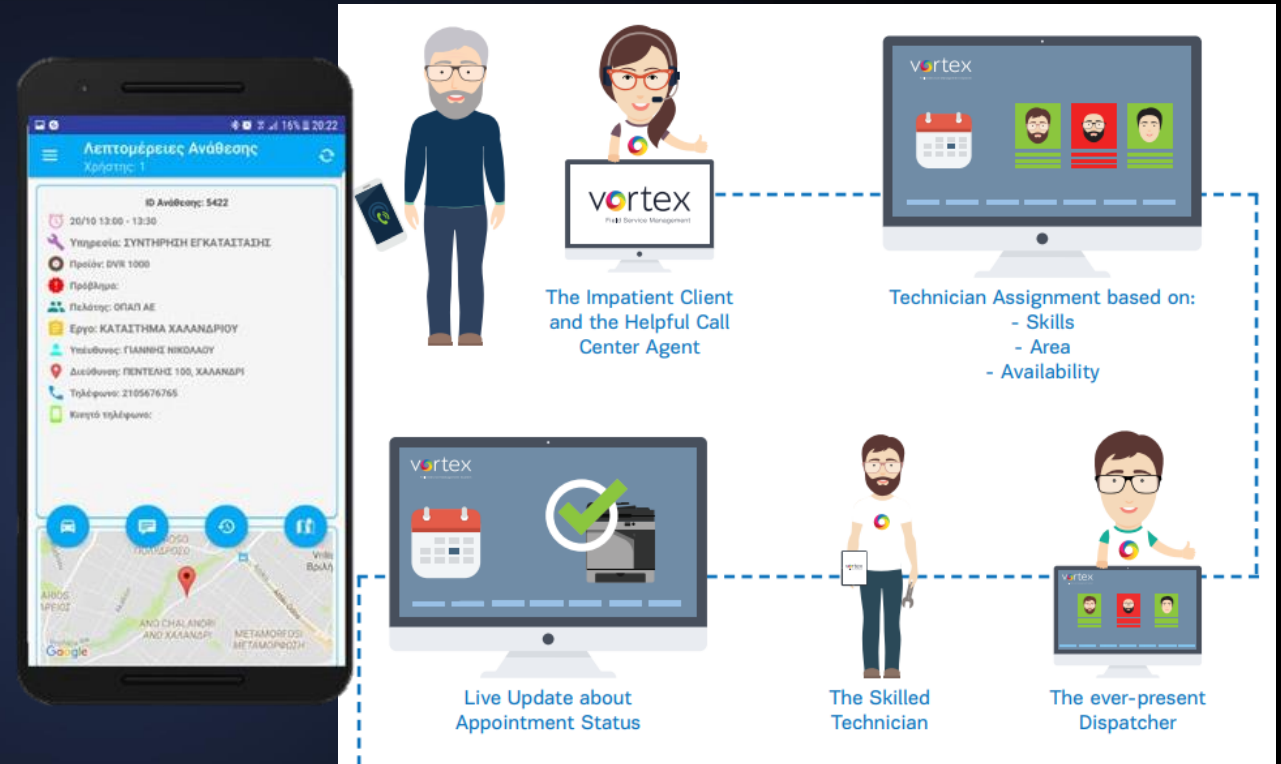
16% 20:22

Λεπτομέρειες Ανάθεσης
Χρήστης: 1

ID Ανάθεσης: 5422
20/10 13:00 - 13:30
Υπηρεσία: ΣΥΝΤΗΡΗΣΗ ΕΓΚΑΤΑΣΤΑΣΗΣ
Προϊόν: DVR 1000
Πρόβλημα:
Πελάτης: ΟΠΑΠ ΑΕ
Εργο: ΚΑΤΑΣΤΗΜΑ ΧΑΛΑΝΔΡΙΟΥ
Υπεύθυνος: ΓΙΑΝΝΗΣ ΝΙΚΟΛΑΟΥ
Διεύθυνση: ΠΕΝΤΕΛΗΣ 100, ΧΑΛΑΝΔΡΙ
Τηλέφωνο: 2105676765
Κινητό τηλέφωνο:

ANO CHALANDRI
ΑΝΩ ΧΑΛΑΝΔΡΙ
METAMORFOSI
ΜΕΤΑΜΟΡΦΩΣΗ
Google

vortex
Field Service Management

The Impatient Client and the Helpful Call Center Agent

vortex

Technician Assignment based on:
- Skills
- Area
- Availability

vortex

Live Update about Appointment Status

The Skilled Technician

vortex

The ever-present Dispatcher